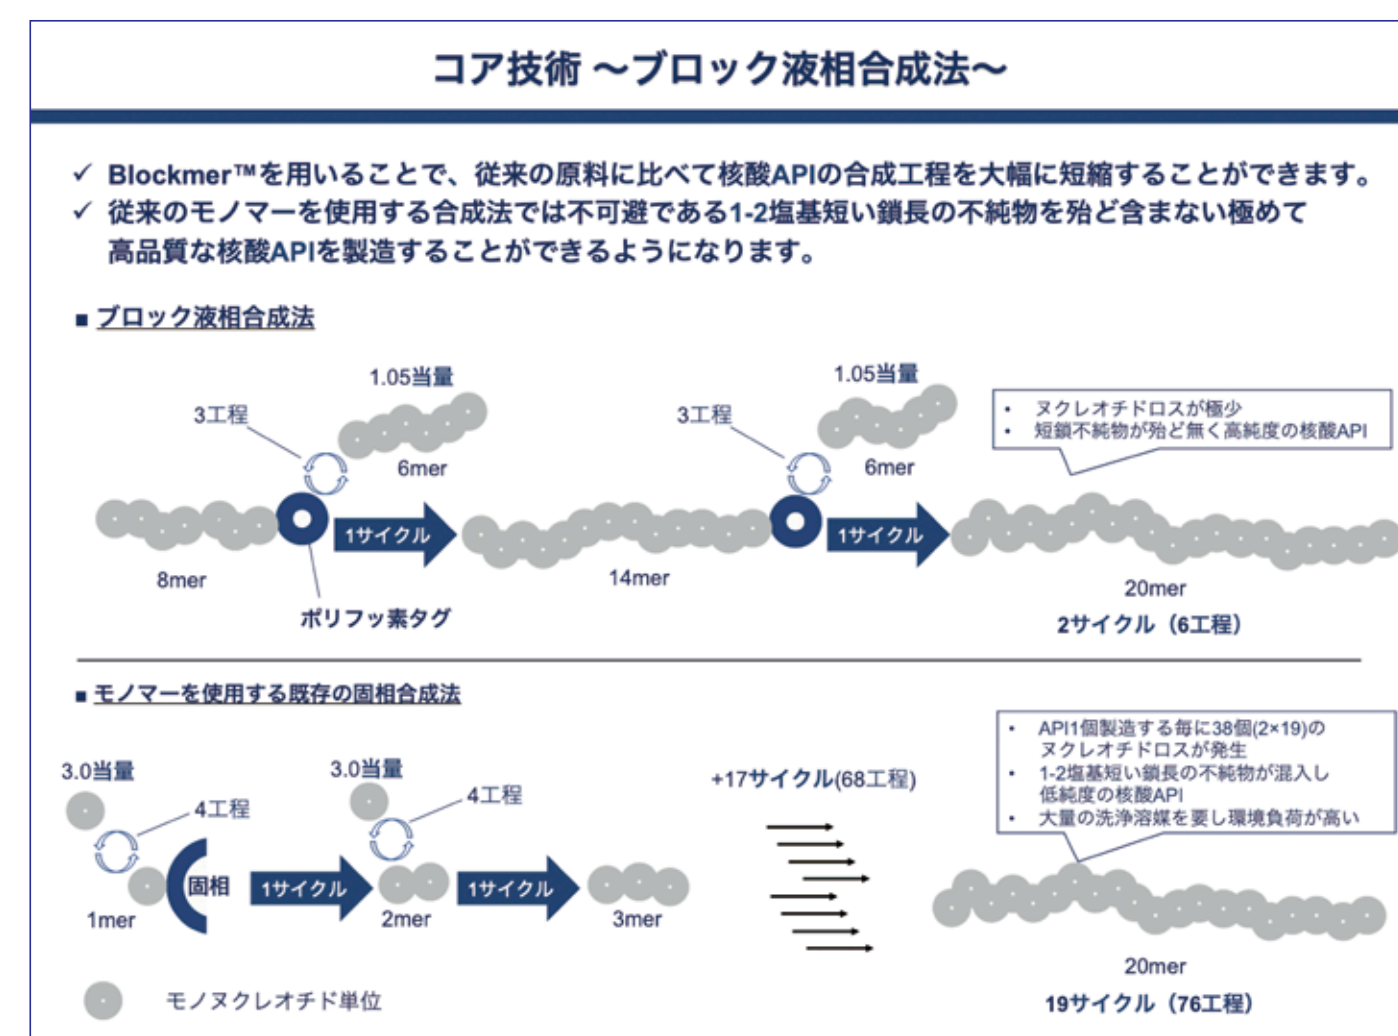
コア技術 ～ブロック液相合成法～

✓ Blockmer™を用いることで、従来の原料に比べて核酸APIの合成工程を大幅に短縮することができます。
✓ 従来のモノマーを使用する合成法では不可避である1-2塩基短い鎖長の不純物を殆ど含まない極めて高品質な核酸APIを製造することができるようになります。

■ ブロック液相合成法

1.05当量
3工程
6mer
1サイクル
8mer
ポリフッ素タグ
1.05当量
3工程
6mer
1サイクル
14mer
• ヌクレオチドロスが極少
• 短鎖不純物が殆ど無く高純度の核酸API
20mer
2サイクル（6工程）

■ モノマーを使用する既存の固相合成法

3.0当量
4工程
固相
1サイクル
1mer
3.0当量
4工程
2mer
1サイクル
3mer
+17サイクル(68工程)
• API1個製造する毎に38個(2×19)のヌクレオチドロスが発生
• 1-2塩基短い鎖長の不純物が混入し低純度の核酸API
• 大量の洗浄溶媒を要し環境負荷が高い
20mer
19サイクル（76工程）

モノヌクレオチド単位